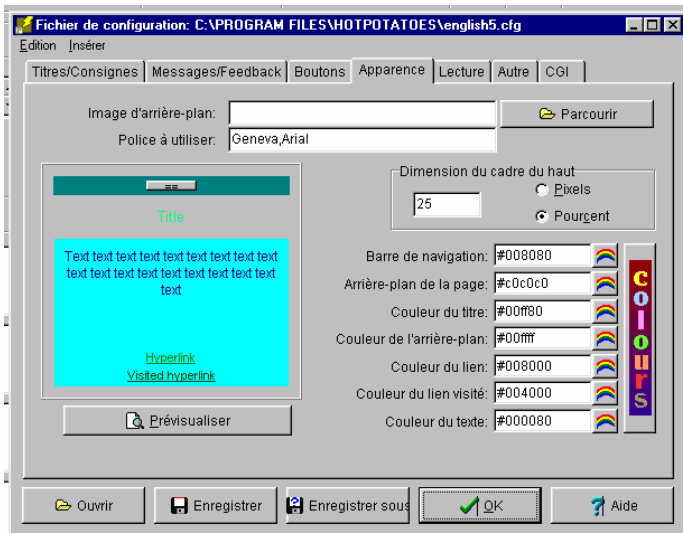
Fichier de configuration: C:\PROGRAM FILES\HOTPOTATOES\english5.cfg

Edition Insérer

Titres/Consignes | Messages/Feedback | Boutons | Apparence | Lecture | Autre | CGI

Image d'arrière-plan:

Parcourir

Police à utiliser: Geneva,Arial

==

Title

Text text text text text text text text text text text text text text text text text

Hyperlink

Visited hyperlink

Prévisualiser

Dimension du cadre du haut

25

Pixels

Pourcent

Barre de navigation: #008080

Arrière-plan de la page: #c0c0c0

Couleur du titre: #00ff80

Couleur de l'arrière-plan: #00ffff

Couleur du lien: #008000

Couleur du lien visité: #004000

Couleur du texte: #000080

colours

Ouvrir

Enregistrer

Enregistrer sous

OK

Aide